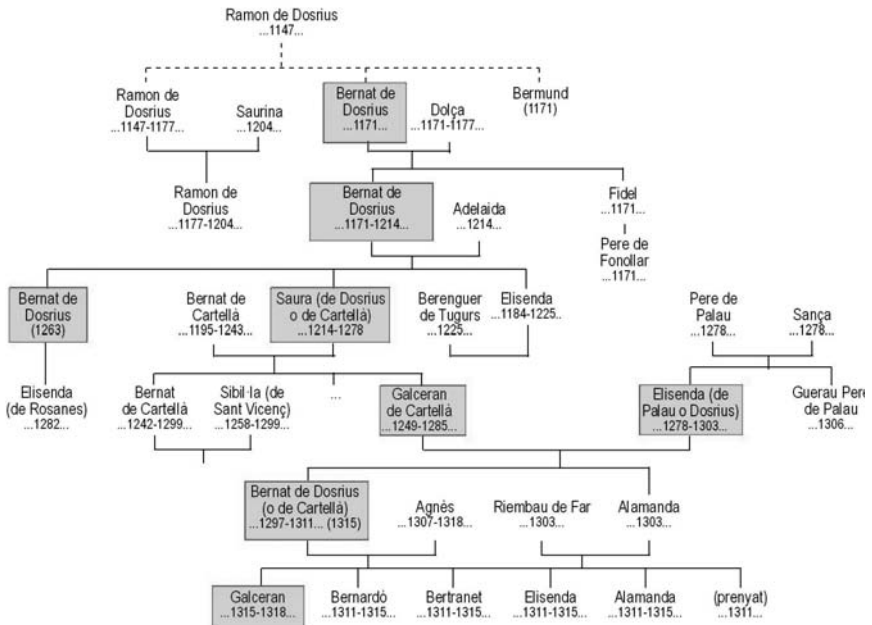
Ramon de Dosrius
...1147...

Ramon de Dosrius
...1147-1177...

Saurina
...1204...

Bernat de Dosrius
...1171...

Dolça
...1171-1177...

Bermund
(1171)

Ramon de Dosrius
...1177-1204...

Bernat de Dosrius
...1171-1214...

Adelaida
...1214...

Fidel
...1171...

Pere de Fonollar
...1171...

Bernat de Dosrius
(1263)

Bernat de Cartellà
...1195-1243...

Saura (de Dosrius o de Cartellà)
...1214-1278

Berenguer de Tugurs
...1225...

Elisenda
...1184-1225..

Pere de Palau
...1278...

Sança
...1278...

Elisenda (de Rosanes)
...1282...

Bernat de Cartellà
...1242-1299...

Sibil·la (de Sant Vicenç)
...1258-1299...

...

Galceran de Cartellà
...1249-1285...

Elisenda (de Palau o Dosrius)
...1278-1303...

Guerau Pere de Palau
...1306...

Bernat de Dosrius (o de Cartellà)
...1297-1311... (1315)

Agnès
...1307-1318...

Riembau de Far
...1303...

Alamanda
...1303...

Galceran
...1315-1318...

Bernardó
...1311-1315...

Bertranet
...1311-1315...

Elisenda
...1311-1315...

Alamanda
...1311-1315...

(prenyat)
...1311...